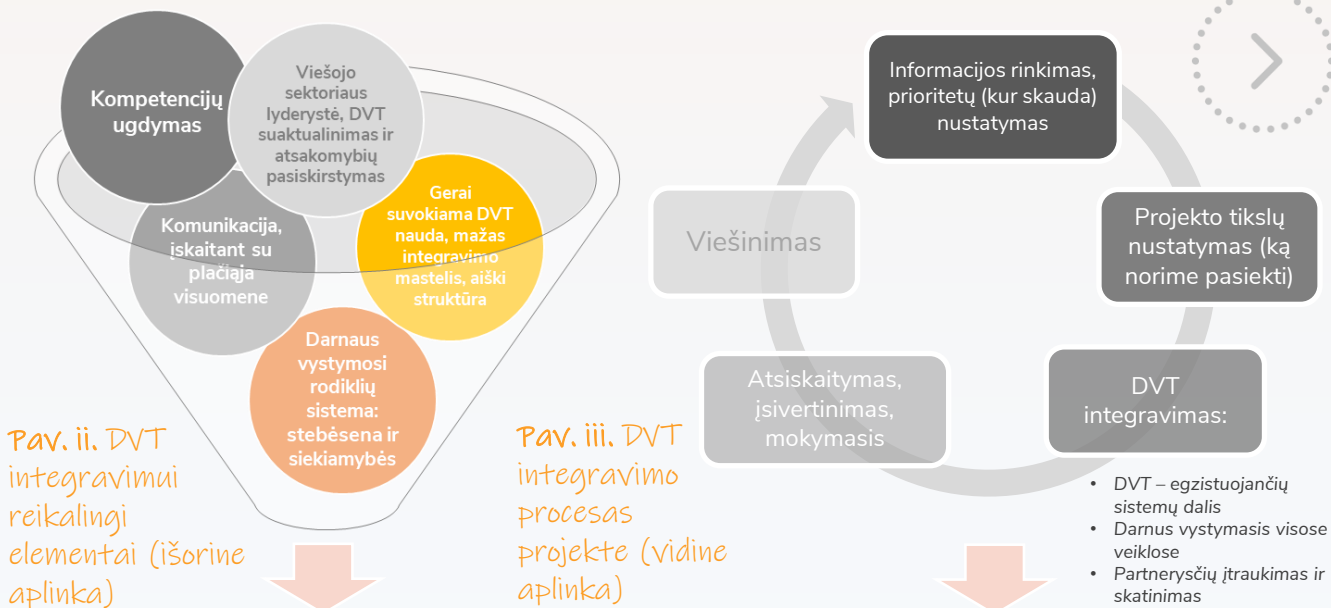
Kompetencijų ugdymas

Viešojo sektoriaus lyderystė, DVT suaktualinimas ir atsakomybių pasiskirstymas

Komunikacija, įskaitant su plačiąja visuomene

Gerai suvokiama DVT nauda, mažas integravimo mastelis, aiški struktūra

Darnaus vystymosi rodiklių sistema: stebėsena ir siekiamybės

Pav. ii. DVT integravimui reikalingi elementai (išorinė aplinka)

Informacijos rinkimas, prioritetų (kur skauda) nustatymas

Projekto tikslų nustatymas (ką norime pasiekti)

DVT integravimas:

• DVT – egzistuojančių sistemų dalis
• Darnus vystymasis visose veiklose
• Partnerysčių įtraukimas ir skatinimas

Atsiskaitymas, įsivertinimas, mokymasis

Viešinimas

Pav. iii. DVT integravimo procesas projekte (vidinė aplinka)